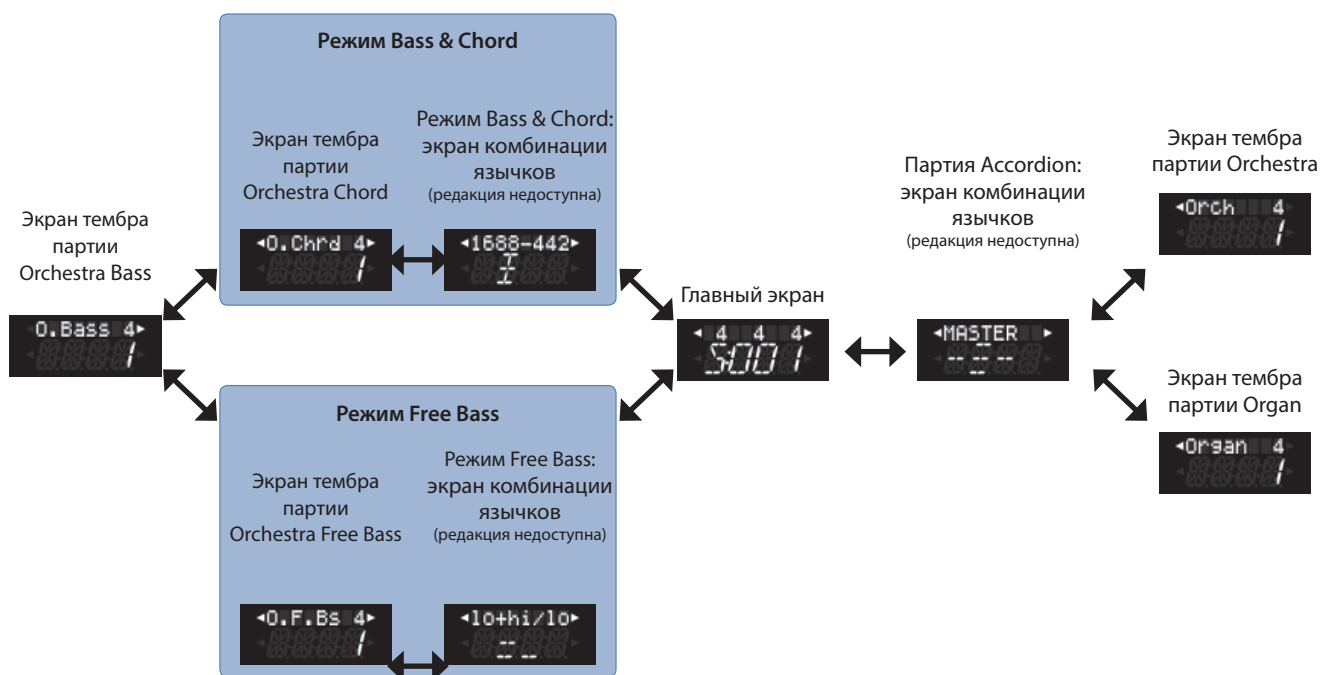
Режим Bass & Chord

Экран тембра партии Orchestra Chord

Режим Bass & Chord: экран комбинации язычков (редакция недоступна)

◄O.Chrd 4►
1

◄1688-442►

Экран тембра партии Orchestra Bass

O.Bass 4►
1

Главный экран

◄ 4 4 4►
S001

Партия Accordion: экран комбинации язычков (редакция недоступна)

◄MASTER ►

Экран тембра партии Orchestra

◄Orch 4
1

Экран тембра партии Organ

◄Organ 4
1

Режим Free Bass

Экран тембра партии Orchestra Free Bass

Режим Free Bass: экран комбинации язычков (редакция недоступна)

◄O.F.Bs 4►
1

◄lo+hi/lo►